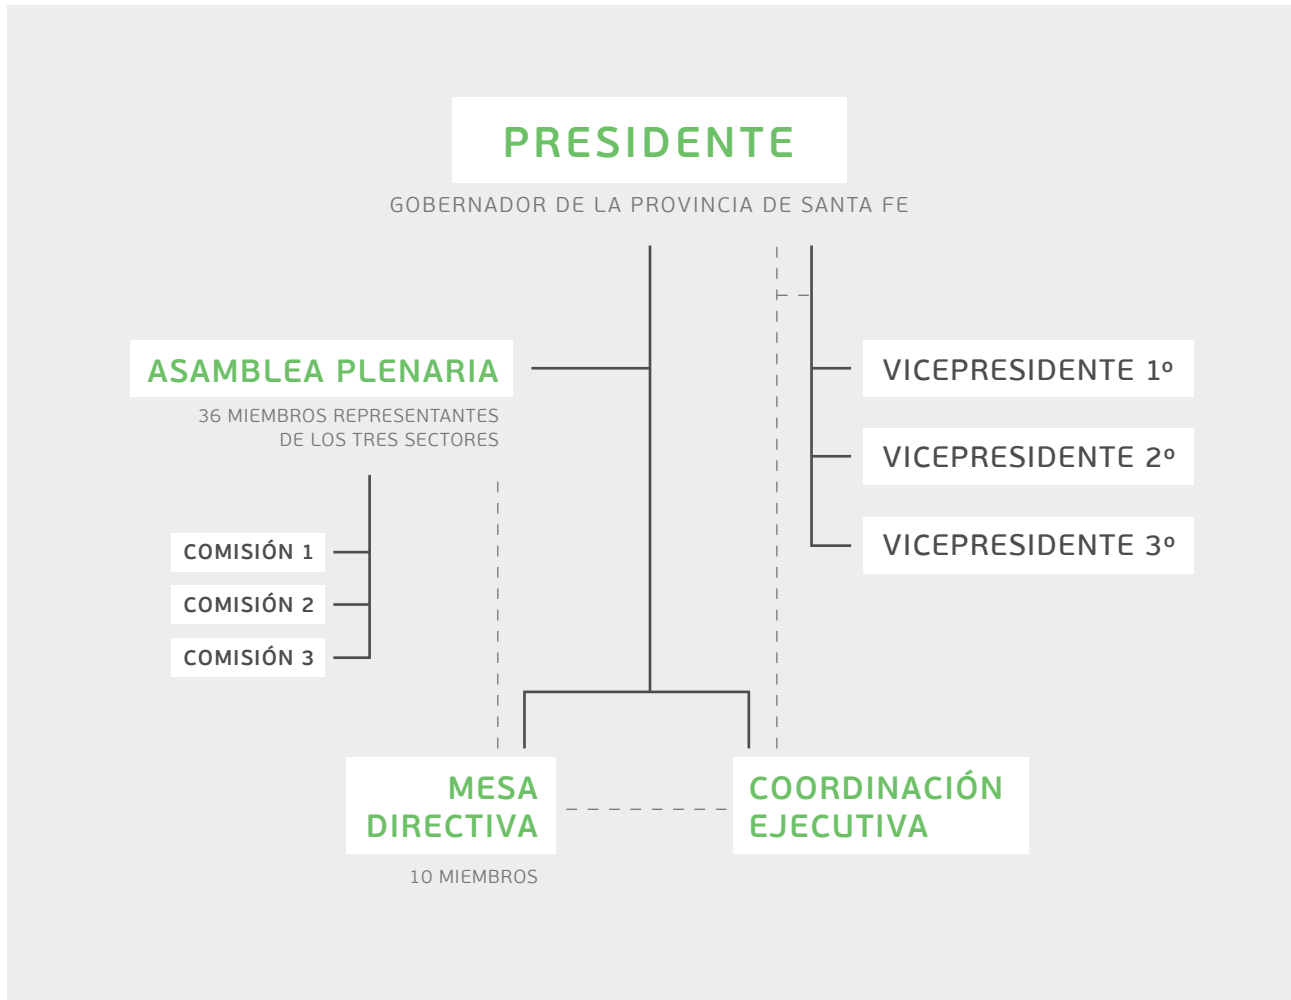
PRESIDENTE

GOBERNADOR DE LA PROVINCIA DE SANTA FE

ASAMBLEA PLENARIA

36 MIEMBROS REPRESENTANTES DE LOS TRES SECTORES

VICEPRESIDENTE 1º

VICEPRESIDENTE 2º

VICEPRESIDENTE 3º

COMISIÓN 1

COMISIÓN 2

COMISIÓN 3

MESA DIRECTIVA

10 MIEMBROS

COORDINACIÓN EJECUTIVA